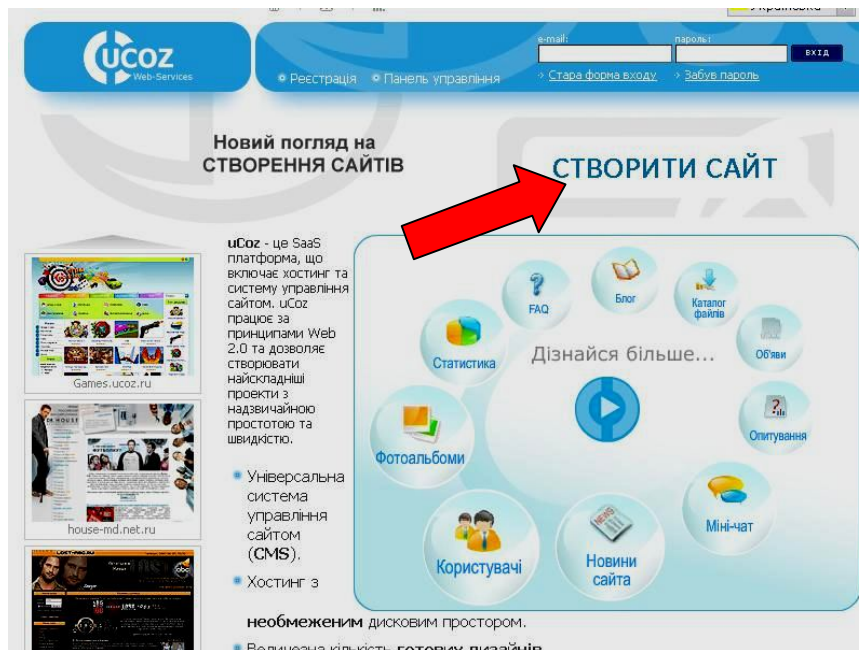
uCoz Web-Services

Реєстрація Панель управління

e-mail: пароль: ВХІД

Стара форма входу Забув пароль

Новий погляд на СТВОРЕННЯ САЙТІВ

СТВОРИТИ САЙТ

Games.ucoz.ru

house-md.net.ru

uCoz - це SaaS платформа, що включає хостинг та систему управління сайтом. uCoz працює за принципами Web 2.0 та дозволяє створювати найскладніші проекти з надзвичайною простотою та швидкістю.

Універсальна система управління сайтом (CMS).

Хостинг з необмеженим дисковим простором.

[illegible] кількість готових дизайнів

FAQ

Блог

Каталог файлів

Статистика

Дізнайся більше...

Об'яви

Опитування

Фотоальбоми

Міні-чат

Користувачі

Новини сайта